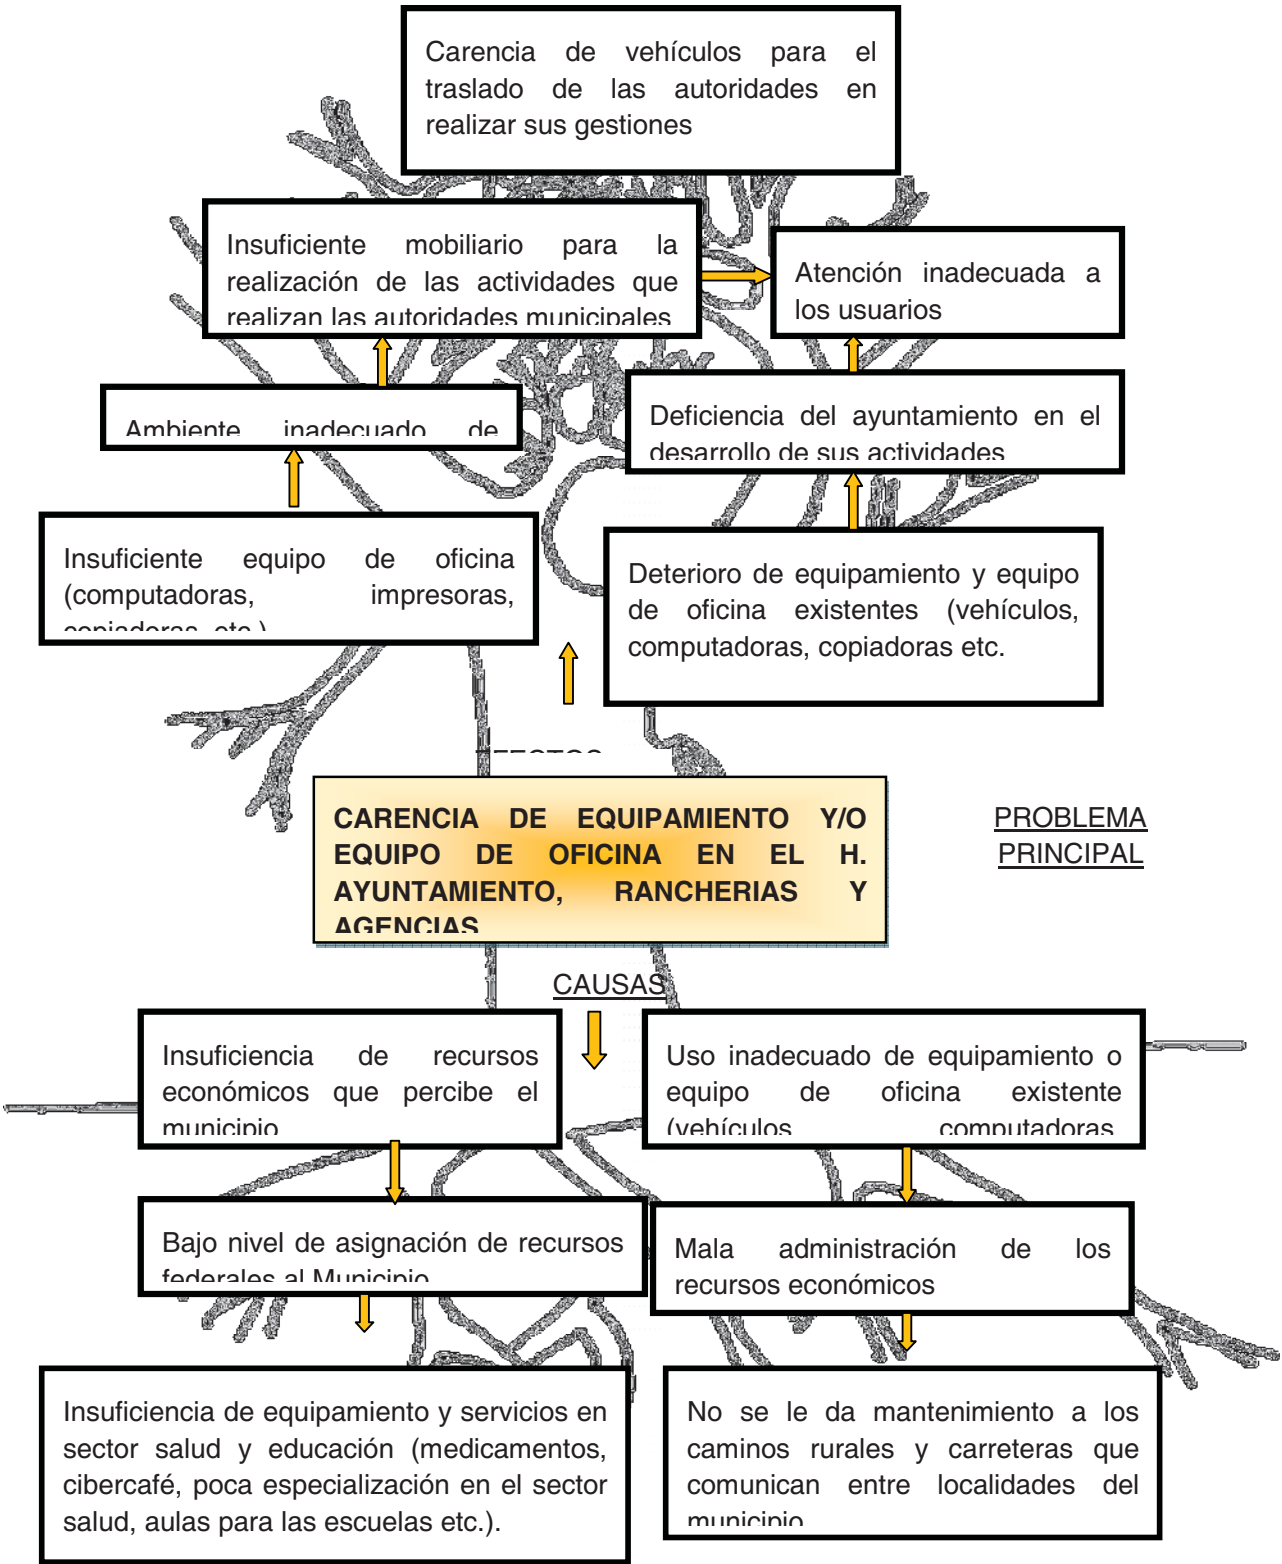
Carencia de vehículos para el traslado de las autoridades en realizar sus gestiones

Insuficiente mobiliario para la realización de las actividades que realizan las autoridades municipales

Atención inadecuada a los usuarios

Ambiente inadecuado de

Deficiencia del ayuntamiento en el desarrollo de sus actividades

Insuficiente equipo de oficina (computadoras, impresoras, copiadoras, etc.)

Deterioro de equipamiento y equipo de oficina existentes (vehículos, computadoras, copiadoras etc.

EFECTOS

CARENCIA DE EQUIPAMIENTO Y/O EQUIPO DE OFICINA EN EL H. AYUNTAMIENTO, RANCHERIAS Y AGENCIAS

PROBLEMA PRINCIPAL

CAUSAS

Insuficiencia de recursos económicos que percibe el municipio

Uso inadecuado de equipamiento o equipo de oficina existente (vehículos computadoras

Bajo nivel de asignación de recursos federales al Municipio

Mala administración de los recursos económicos

Insuficiencia de equipamiento y servicios en sector salud y educación (medicamentos, cibercafé, poca especialización en el sector salud, aulas para las escuelas etc.).

No se le da mantenimiento a los caminos rurales y carreteras que comunican entre localidades del municipio